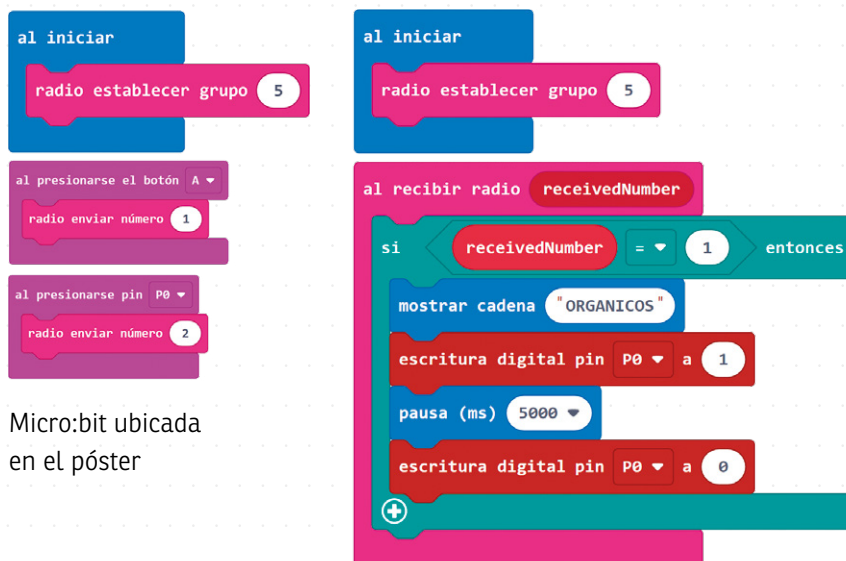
al iniciar
radio establecer grupo 5

al presionarse el botón A ▾
radio enviar número 1

al presionarse pin P0 ▾
radio enviar número 2

Micro:bit ubicada en el póster

al iniciar
radio establecer grupo 5

al recibir radio receivedNumber
si receivedNumber = ▾ 1 entonces
mostrar cadena "ORGANICOS"
escritura digital pin P0 ▾ a 1
pausa (ms) 5000 ▾
escritura digital pin P0 ▾ a 0